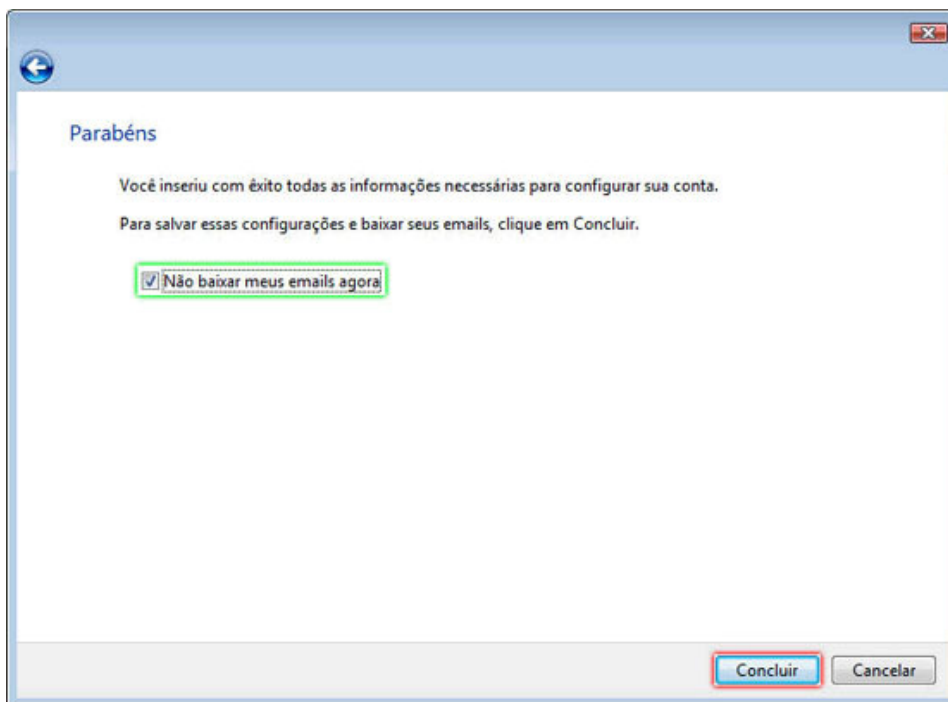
Parabéns

Você inseriu com êxito todas as informações necessárias para configurar sua conta.

Para salvar essas configurações e baixar seus emails, clique em Concluir.

Não baixar meus emails agora

Concluir

Cancelar